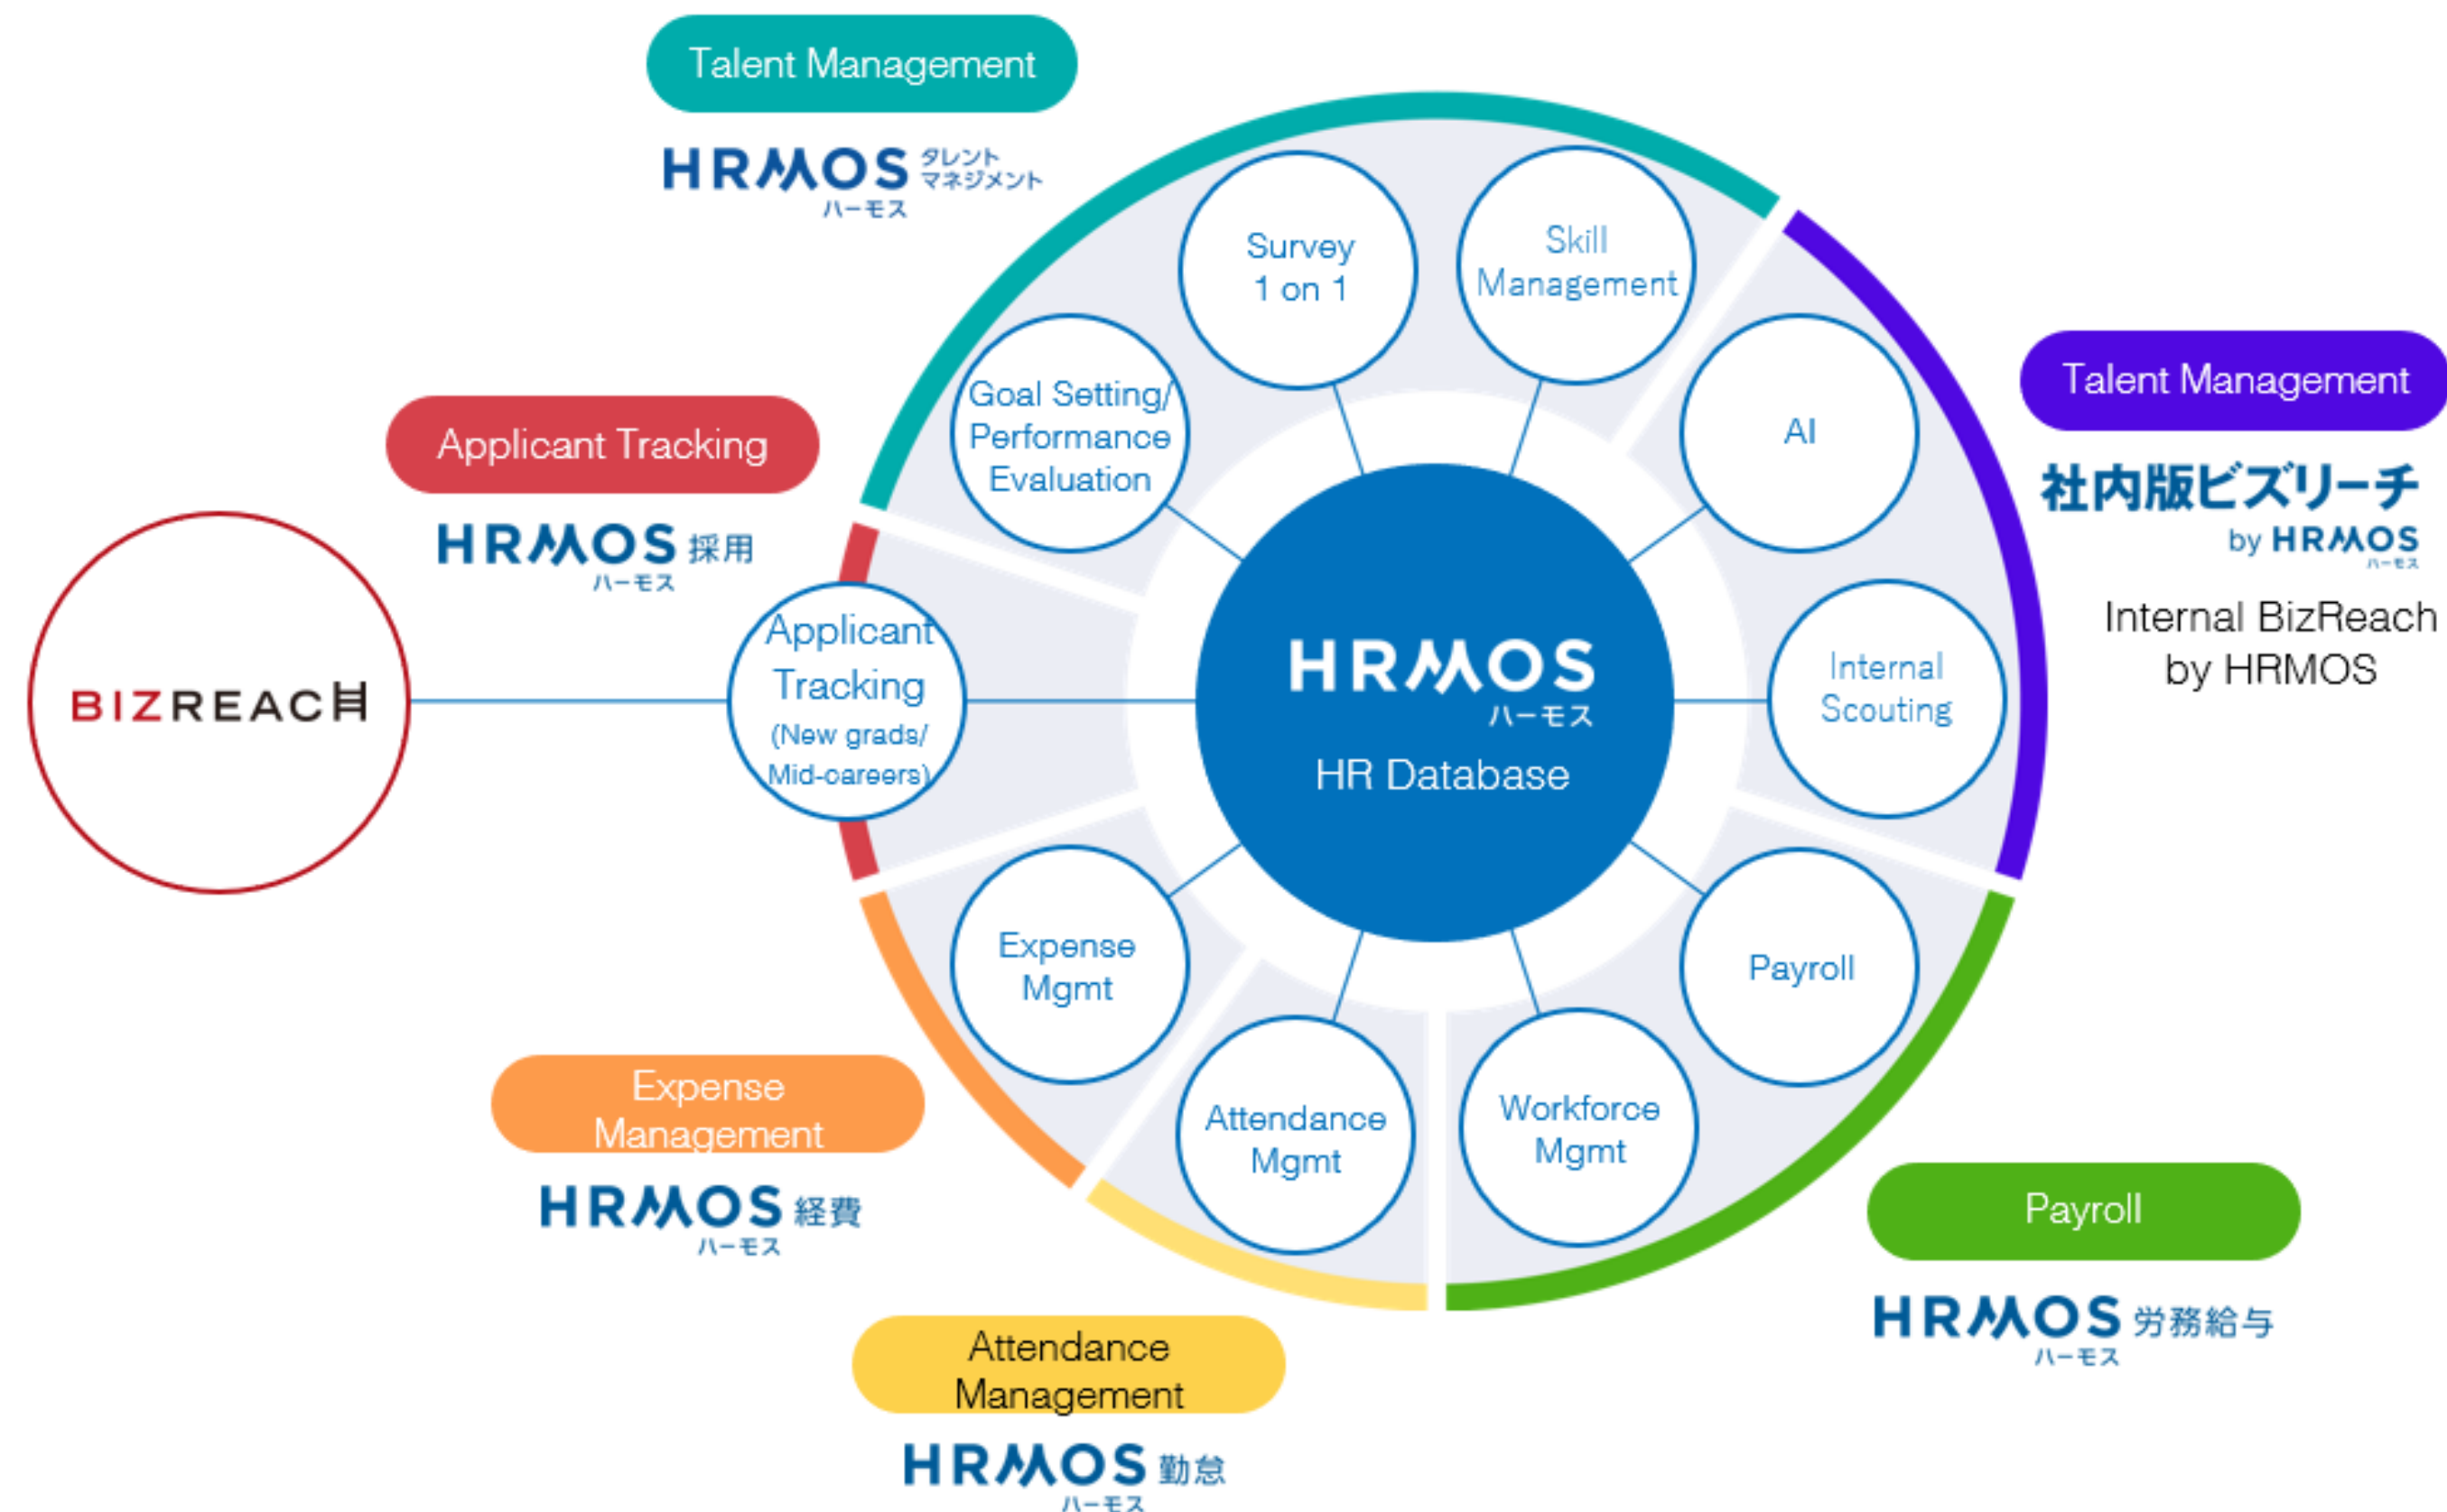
Talent Management

HRMOS タレントマネジメント ハーモス

Applicant Tracking

HRMOS 採用 ハーモス

BIZREACH

Survey 1 on 1

Skill Management

Goal Setting/ Performance Evaluation

AI

Talent Management

社内版ビズリーチ by HRMOS ハーモス

Internal BizReach by HRMOS

Applicant Tracking (New grads/ Mid-careers)

HRMOS ハーモス HR Database

Internal Scouting

Expense Mgmt

Payroll

Attendance Mgmt

Workforce Mgmt

Expense Management

HRMOS 経費 ハーモス

Payroll

HRMOS 労務給与 ハーモス

Attendance Management

HRMOS 勤怠 ハーモス